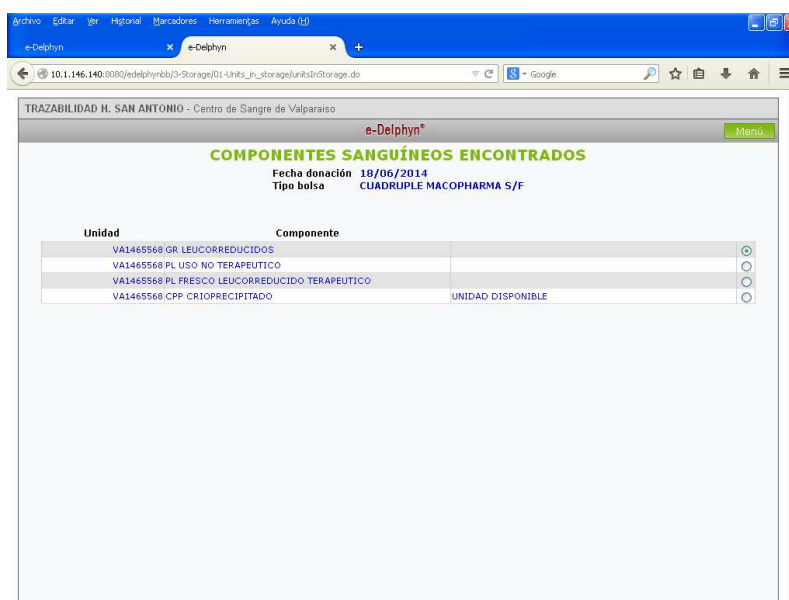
Archivo Editar Ver Historial Marcadores Herramientas Ayuda (H)

e-Delphyn
e-Delphyn

10.1.146.140:8080/edelphynbb/3-Storage/01-Units_in_storage/unitsInStorage.do

Google

TRAZABILIDAD H. SAN ANTONIO - Centro de Sangre de Valparaiso

e-Delphyn®

Menú

COMPONENTES SANGUÍNEOS ENCONTRADOS

Fecha donación 18/06/2014
Tipo bolsa CUADRUPLE MACOPHARMA S/F

| Unidad | Componente | | |
|---|---|---|---|
| VA1465568 | GR LEUCORREDUCIDOS | | |
| VA1465568 | PL USO NO TERAPEUTICO | | |
| VA1465568 | PL FRESCO LEUCORREDUCIDO TERAPEUTICO | | |
| VA1465568 | CPP CRIOPRECIPITADO | UNIDAD DISPONIBLE | |